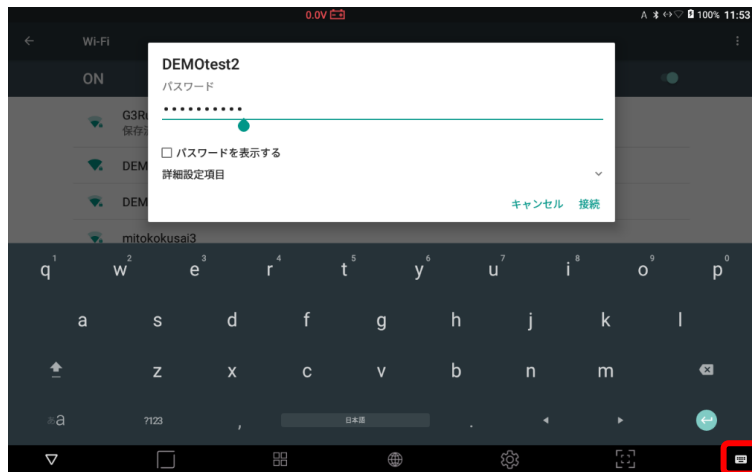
0.0V

A 100% 11:53

Wi-Fi

ON

G3R
保存

DEM

DEM

mitokokusai3

DEMOtest2

パスワード

••••••••••

☐ パスワードを表示する

詳細設定項目

キャンセル 接続

q 1 w 2 e 3 r 4 t 5 y 6 u 7 i 8 o 9 p 0

a s d f g h j k l

z x c v b n m

あa ?123 , 日本語 .